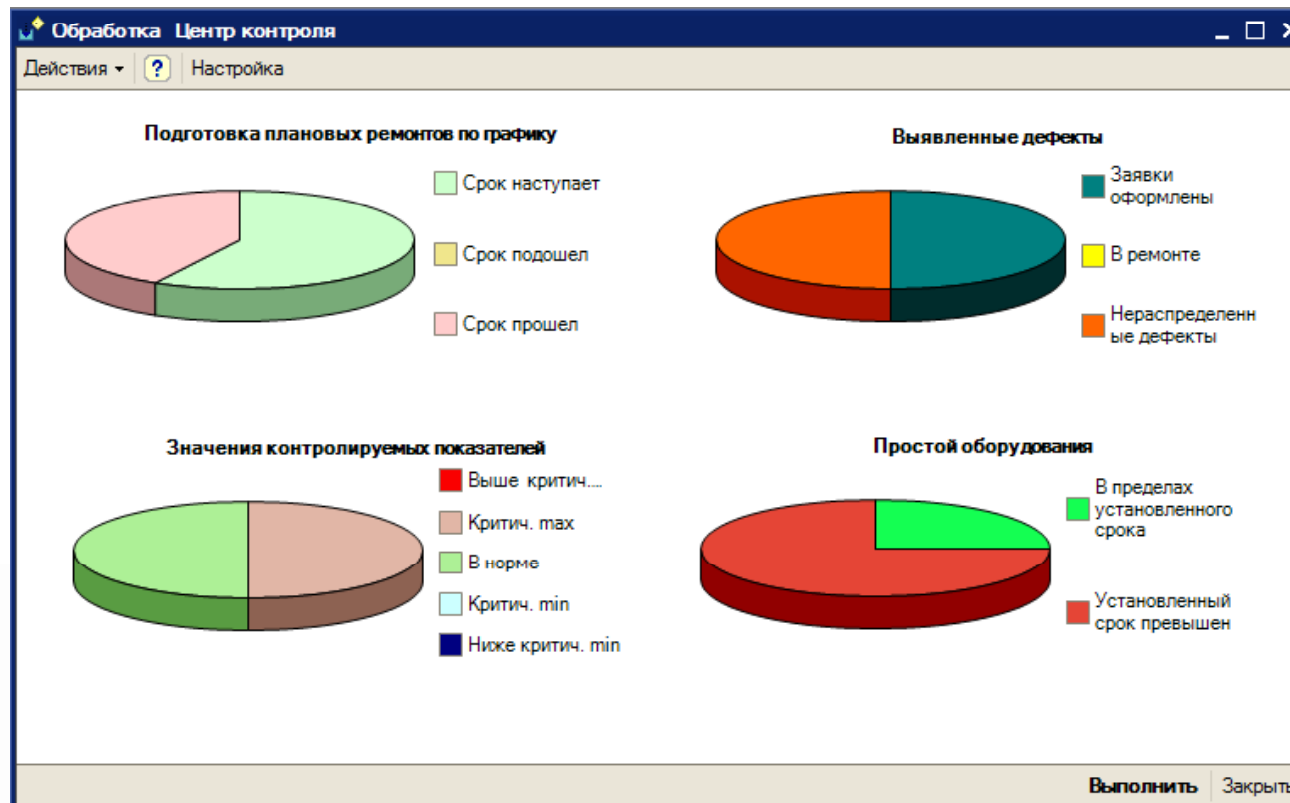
Обработка Центр контроля

Действия ▾ ? Настройка

Подготовка плановых ремонтов по графику

Срок наступает

Срок подошел

Срок прошел

Выявленные дефекты

Заявки оформлены

В ремонте

Нераспределенн ые дефекты

Значения контролируемых показателей

Выше критич....

Критич. max

В норме

Критич. min

Ниже критич. min

Простой оборудования

В пределах установленного срока

Установленный срок превышен

Выполнить Закрыть